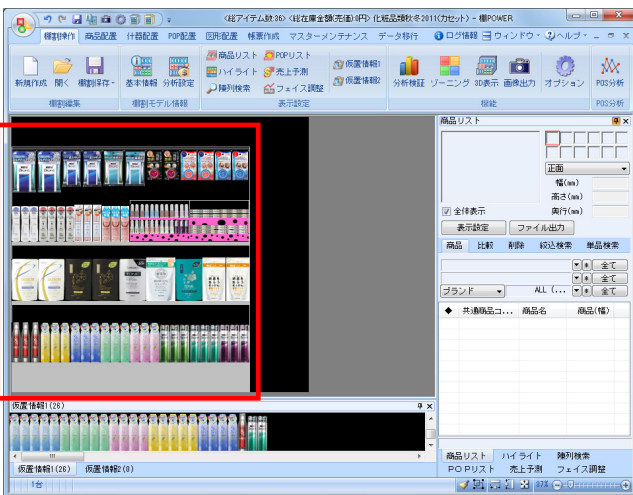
《総アイテム数:36》《総在庫金額(売価):0円》化粧品棚秋冬2011(カセット) - 棚POWER

棚割作成 商品配置 什器配置 POP配置 図形配置 帳票作成 マスターメンテナンス データ移行 ログ情報 ウィンドウ ヘルプ

新規作成 開く 棚割保存 棚割編集 基本情報 分析設定 棚割モデル情報 商品リスト ハイライト 陳列検索 POPリスト 売上予測 フェイス調整 仮置情報1 仮置情報2 表示設定 分析検証 ゾーニング 3D表示 画像出力 オプション 機能 POS分析 POS分析

商品リスト
正面
幅(mm)
高さ(mm)
奥行(mm)
全体表示
表示設定 ファイル出力
商品 比較 削除 絞込検索 単品検索
全て
全て
ブランド ALL (... 全て
共通商品コ... 商品名 商品(幅)

仮置情報1(26)
仮置情報1(26) 仮置情報2(0)
商品リスト ハイライト 陳列検索
POPリスト 売上予測 フェイス調整
1台